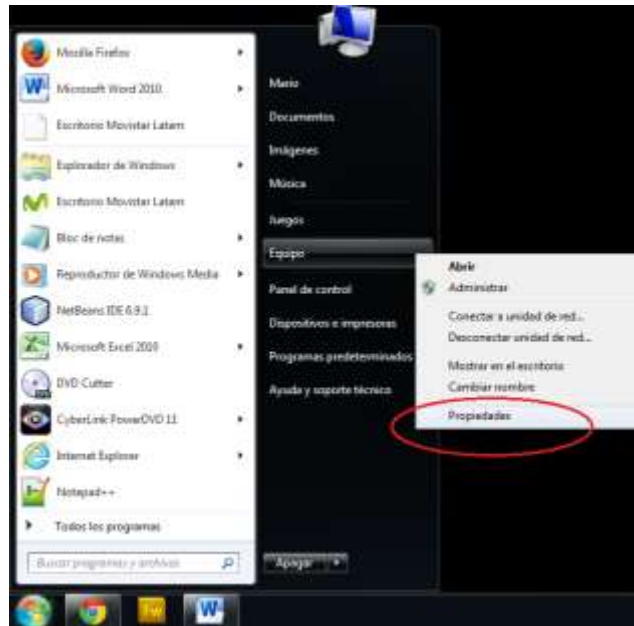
Mozilla Firefox
Microsoft Word 2010
Escritorio Movistar Latam
Explorador de Windows
Escritorio Movistar Latam
Bloc de notas
Reproductor de Windows Media
NetBeans IDE 6.9.1
Microsoft Excel 2010
DVD Cutter
CyberLink PowerDVD 11
Internet Explorer
Notepad++
Todos los programas
Buscar programas y archivos

Mario
Documentos
Imágenes
Música
Juegos
Equipo
Panel de control
Dispositivos e impresoras
Programas predeterminados
Ayuda y soporte técnico
Apagar

Abrir
Administrar
Conectar a unidad de red...
Desconectar unidad de red...
Mostrar en el escritorio
Cambiar nombre
Propiedades